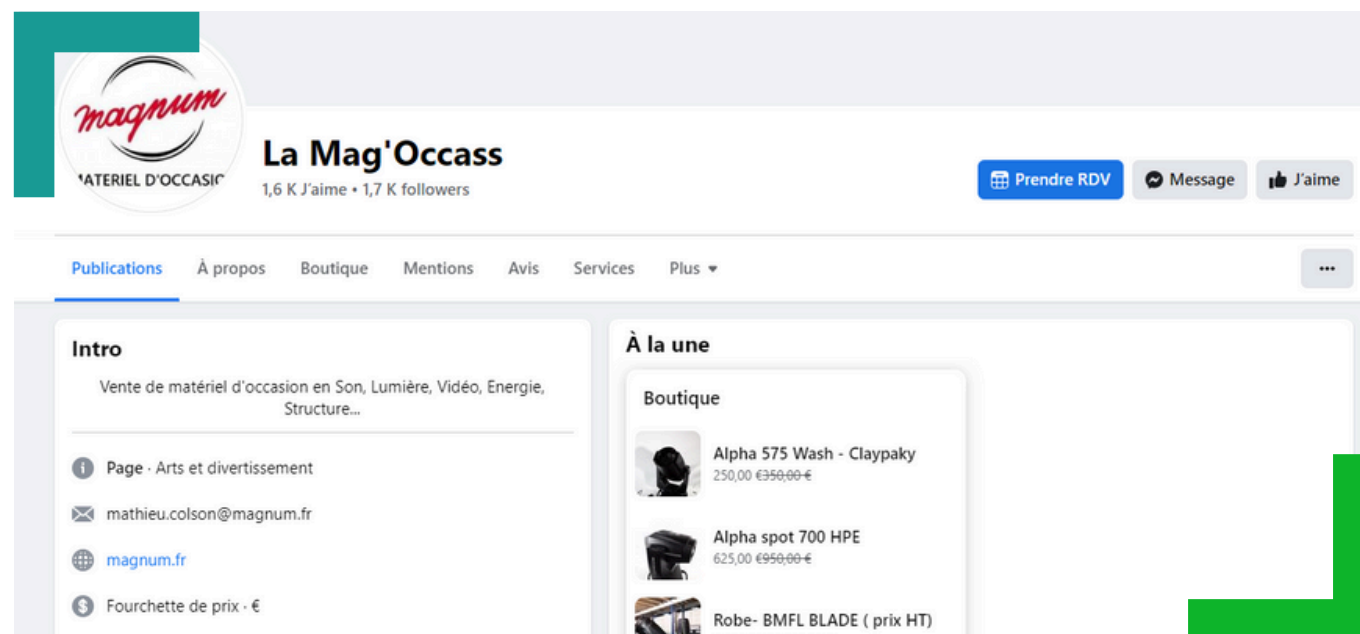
magnum
MATERIEL D'OCCASIO

La Mag'Occass
1,6 K J'aime • 1,7 K followers

Prendre RDV
Message
J'aime

Publications
À propos
Boutique
Mentions
Avis
Services
Plus
•••

Intro
Vente de matériel d'occasion en Son, Lumière, Vidéo, Energie, Structure...

Page · Arts et divertissement
mathieu.colson@magnum.fr
magnum.fr
Fourchette de prix · €

À la une
Boutique
Alpha 575 Wash - Claypaky
250,00 €350,00 €
Alpha spot 700 HPE
625,00 €950,00 €
Robe- BMFL BLADE ( prix HT)